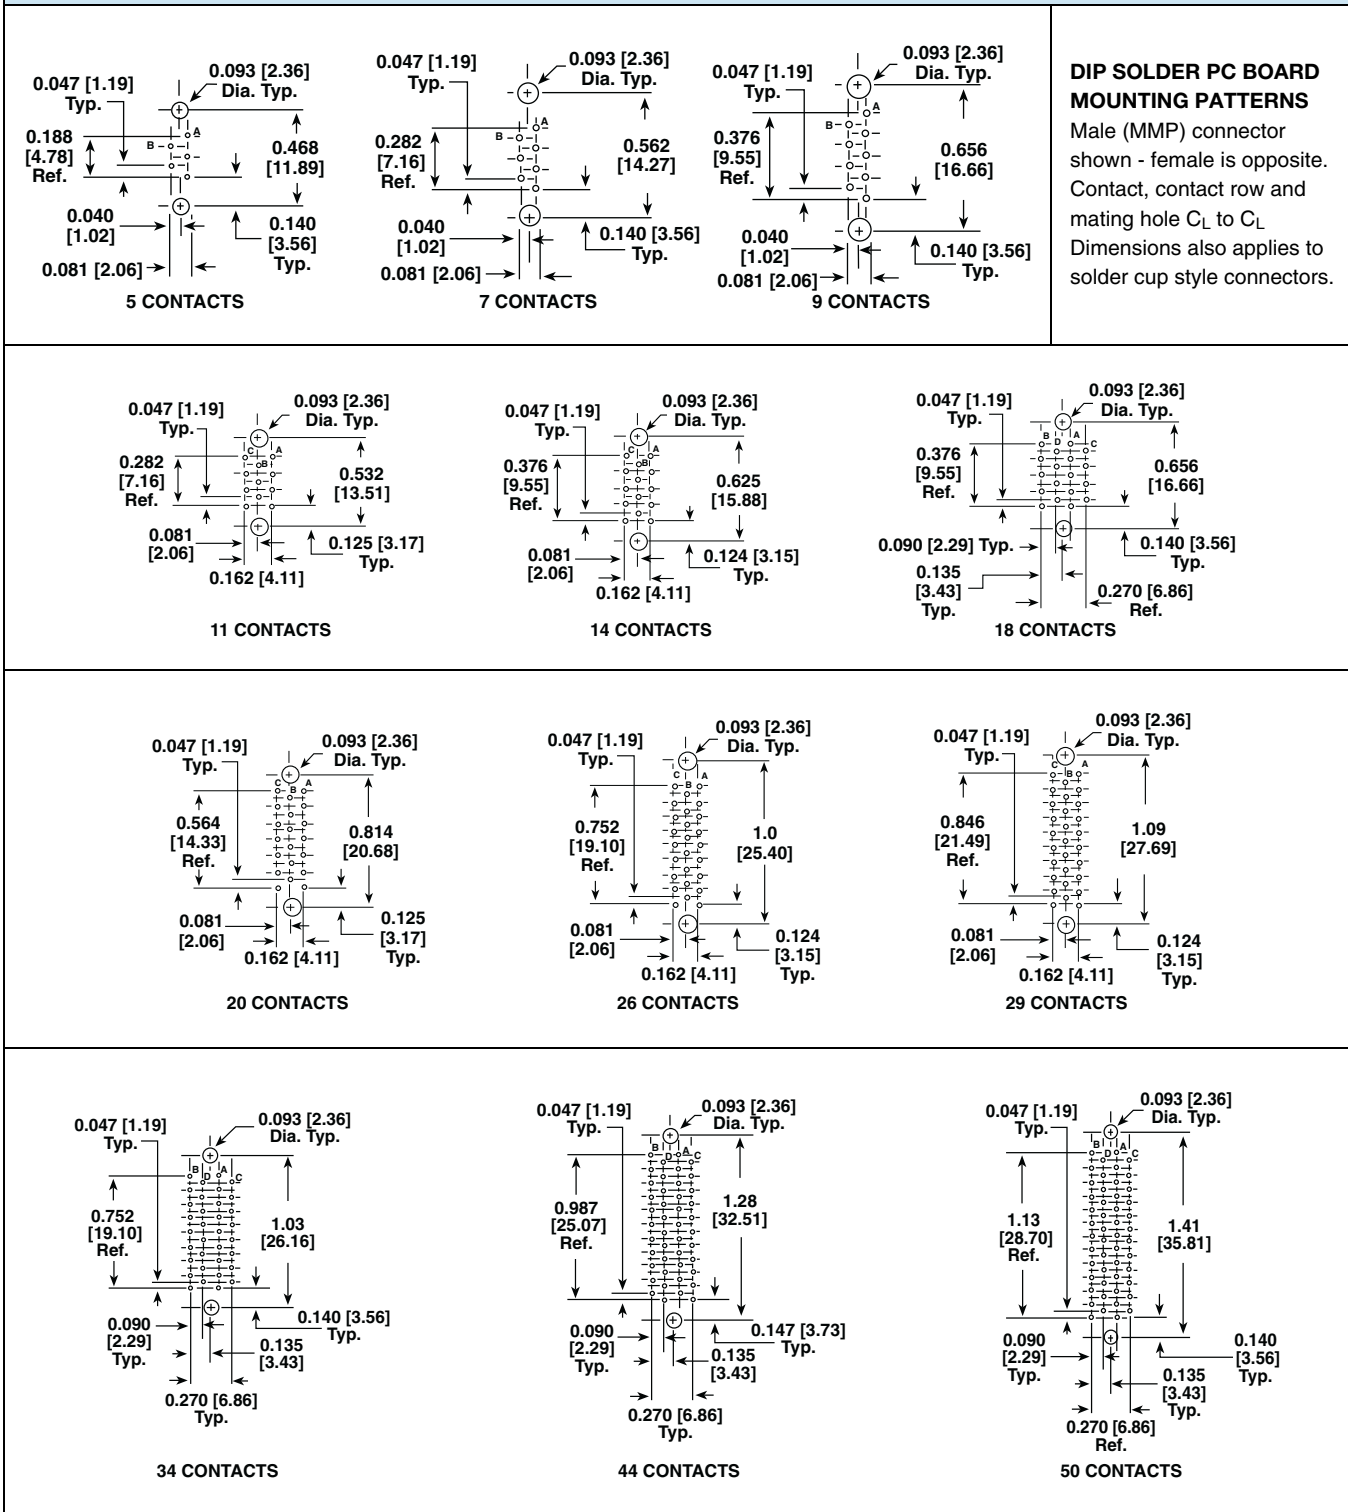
0.047 [1.19] Typ.
0.093 [2.36] Dia. Typ.
A
B
0.188 [4.78] Ref.
0.468 [11.89]
0.040 [1.02]
0.140 [3.56] Typ.
0.081 [2.06]
5 CONTACTS

0.047 [1.19] Typ.
0.093 [2.36] Dia. Typ.
A
B
0.282 [7.16] Ref.
0.562 [14.27]
0.040 [1.02]
0.140 [3.56] Typ.
0.081 [2.06]
7 CONTACTS

0.047 [1.19] Typ.
0.093 [2.36] Dia. Typ.
A
B
0.376 [9.55] Ref.
0.656 [16.66]
0.040 [1.02]
0.140 [3.56] Typ.
0.081 [2.06]
9 CONTACTS

DIP SOLDER PC BOARD MOUNTING PATTERNS
Male (MMP) connector shown - female is opposite. Contact, contact row and mating hole $C_L$ to $C_L$ Dimensions also applies to solder cup style connectors.

0.047 [1.19] Typ.
0.093 [2.36] Dia. Typ.
C A B
0.282 [7.16] Ref.
0.532 [13.51]
0.081 [2.06]
0.125 [3.17] Typ.
0.162 [4.11]
11 CONTACTS

0.047 [1.19] Typ.
0.093 [2.36] Dia. Typ.
C A B
0.376 [9.55] Ref.
0.625 [15.88]
0.081 [2.06]
0.124 [3.15] Typ.
0.162 [4.11]
14 CONTACTS

0.047 [1.19] Typ.
0.093 [2.36] Dia. Typ.
B D A C
0.376 [9.55] Ref.
0.656 [16.66]
0.090 [2.29] Typ.
0.140 [3.56] Typ.
0.135 [3.43] Typ.
0.270 [6.86] Ref.
18 CONTACTS

0.047 [1.19] Typ.
0.093 [2.36] Dia. Typ.
C B A
0.564 [14.33] Ref.
0.814 [20.68]
0.081 [2.06]
0.125 [3.17] Typ.
0.162 [4.11]
20 CONTACTS

0.047 [1.19] Typ.
0.093 [2.36] Dia. Typ.
C B A
0.752 [19.10] Ref.
1.0 [25.40]
0.081 [2.06]
0.124 [3.15] Typ.
0.162 [4.11]
26 CONTACTS

0.047 [1.19] Typ.
0.093 [2.36] Dia. Typ.
C B A
0.846 [21.49] Ref.
1.09 [27.69]
0.081 [2.06]
0.124 [3.15] Typ.
0.162 [4.11]
29 CONTACTS

0.047 [1.19] Typ.
0.093 [2.36] Dia. Typ.
B D A C
0.752 [19.10] Ref.
1.03 [26.16]
0.090 [2.29] Typ.
0.140 [3.56] Typ.
0.135 [3.43]
0.270 [6.86] Typ.
34 CONTACTS

0.047 [1.19] Typ.
0.093 [2.36] Dia. Typ.
B D A C
0.987 [25.07] Ref.
1.28 [32.51]
0.090 [2.29] Typ.
0.147 [3.73] Typ.
0.135 [3.43]
0.270 [6.86] Typ.
44 CONTACTS

0.047 [1.19] Typ.
0.093 [2.36] Dia. Typ.
B D A C
1.13 [28.70] Ref.
1.41 [35.81]
0.090 [2.29] Typ.
0.140 [3.56] Typ.
0.135 [3.43] Typ.
0.270 [6.86] Ref.
50 CONTACTS